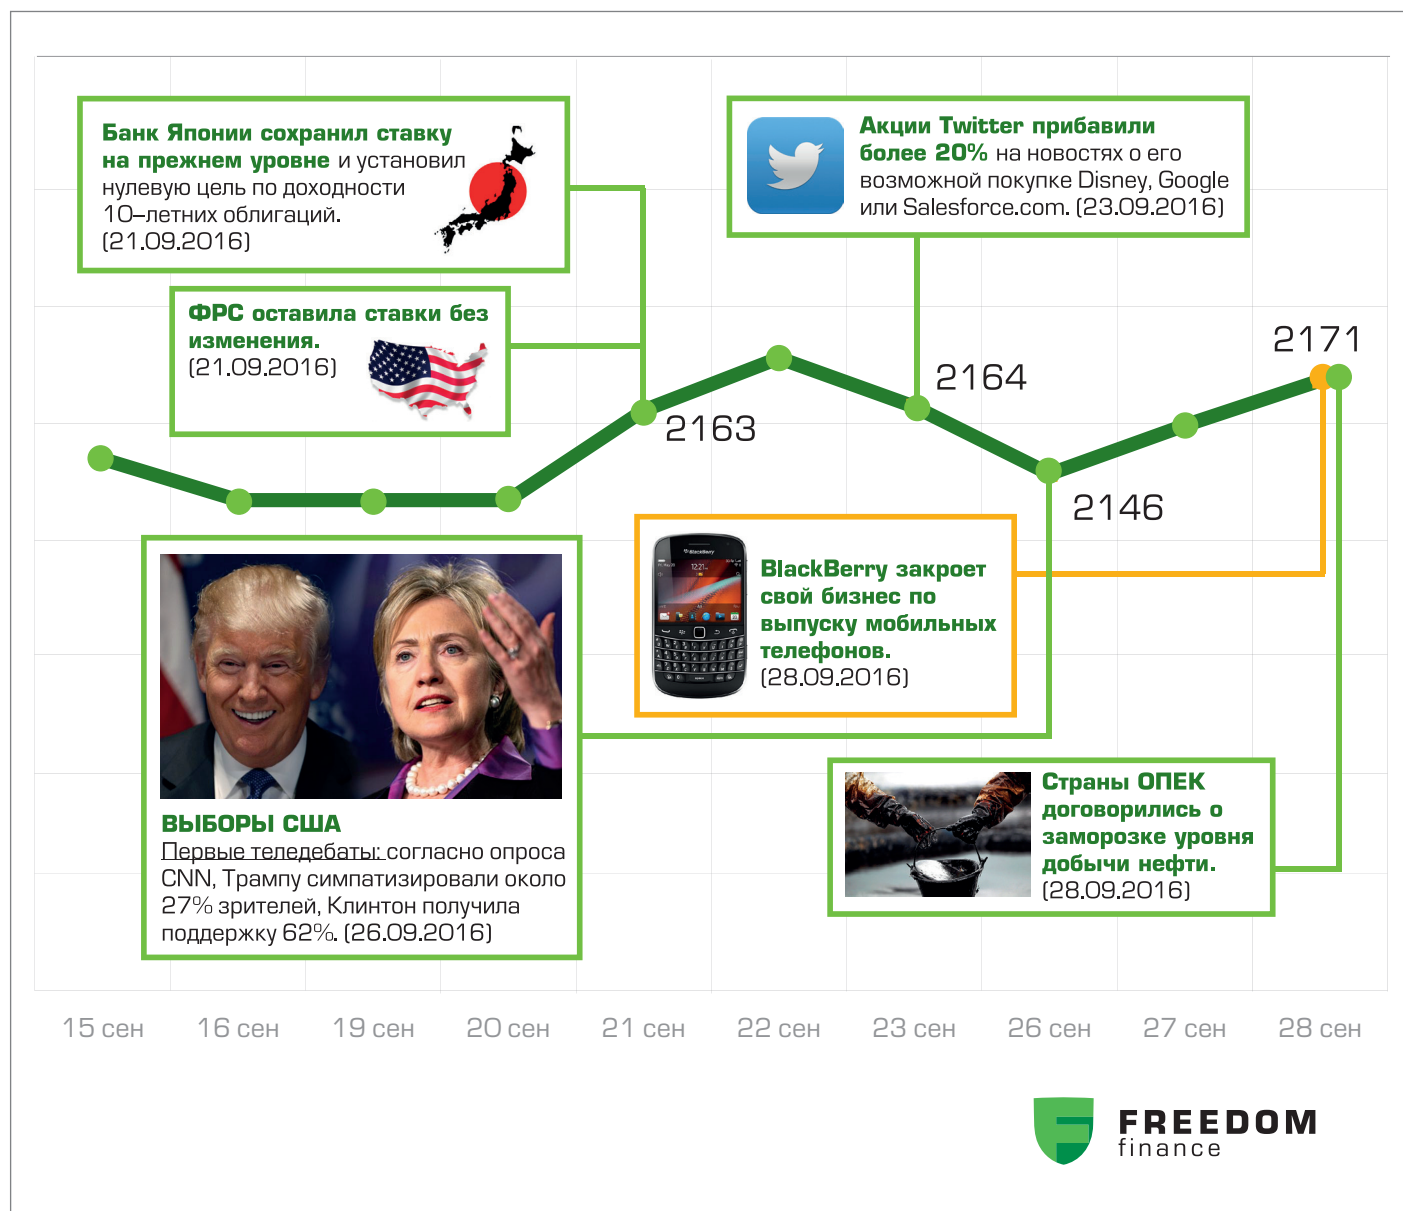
**Банк Японии сохранил ставку на прежнем уровне** и установил нулевую цель по доходности 10–летних облигаций. (21.09.2016)

**ФРС оставила ставки без изменения.** (21.09.2016)

**Акции Twitter прибавили более 20%** на новостях о его возможной покупке Disney, Google или Salesforce.com. (23.09.2016)

2171

2164

2163

2146

**BlackBerry закроет свой бизнес по выпуску мобильных телефонов.** (28.09.2016)

**ВЫБОРЫ США**
Первые теледебаты: согласно опроса CNN, Трампу симпатизировали около 27% зрителей, Клинтон получила поддержку 62%. (26.09.2016)

**Страны ОПЕК договорились о заморозке уровня добычи нефти.** (28.09.2016)

15 сен 16 сен 19 сен 20 сен 21 сен 22 сен 23 сен 26 сен 27 сен 28 сен

FREEDOM finance